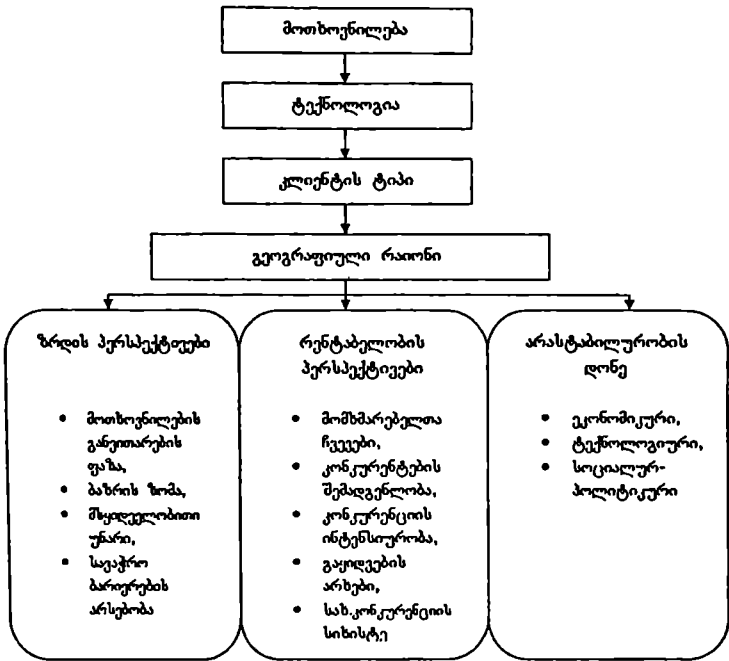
მოთხოვნილება

ტექნოლოგია

კლიენტის ტიპი

გეოგრაფიული რაიონი

ზრდის პერსპექტივები

- მოთხოვნილების განვითარების ფაზა,
- ბაზრის ზომა,
- მსყიდველობითი უნარი,
- სავაჭრო ბარიერების არსებობა

რენტაბელობის პერსპექტივები

- მომხმარებელთა ჩვევები,
- კონკურენტების შემადგენლობა,
- კონკურენციის ინტენსიურობა,
- გაყიდვების არხები,
- საზ.კონკურენციის სიხისტე

არასტაბილურობის დონე

- ეკონომიკური,
- ტექნოლოგიური,
- სოციალურ-პოლიტიკური